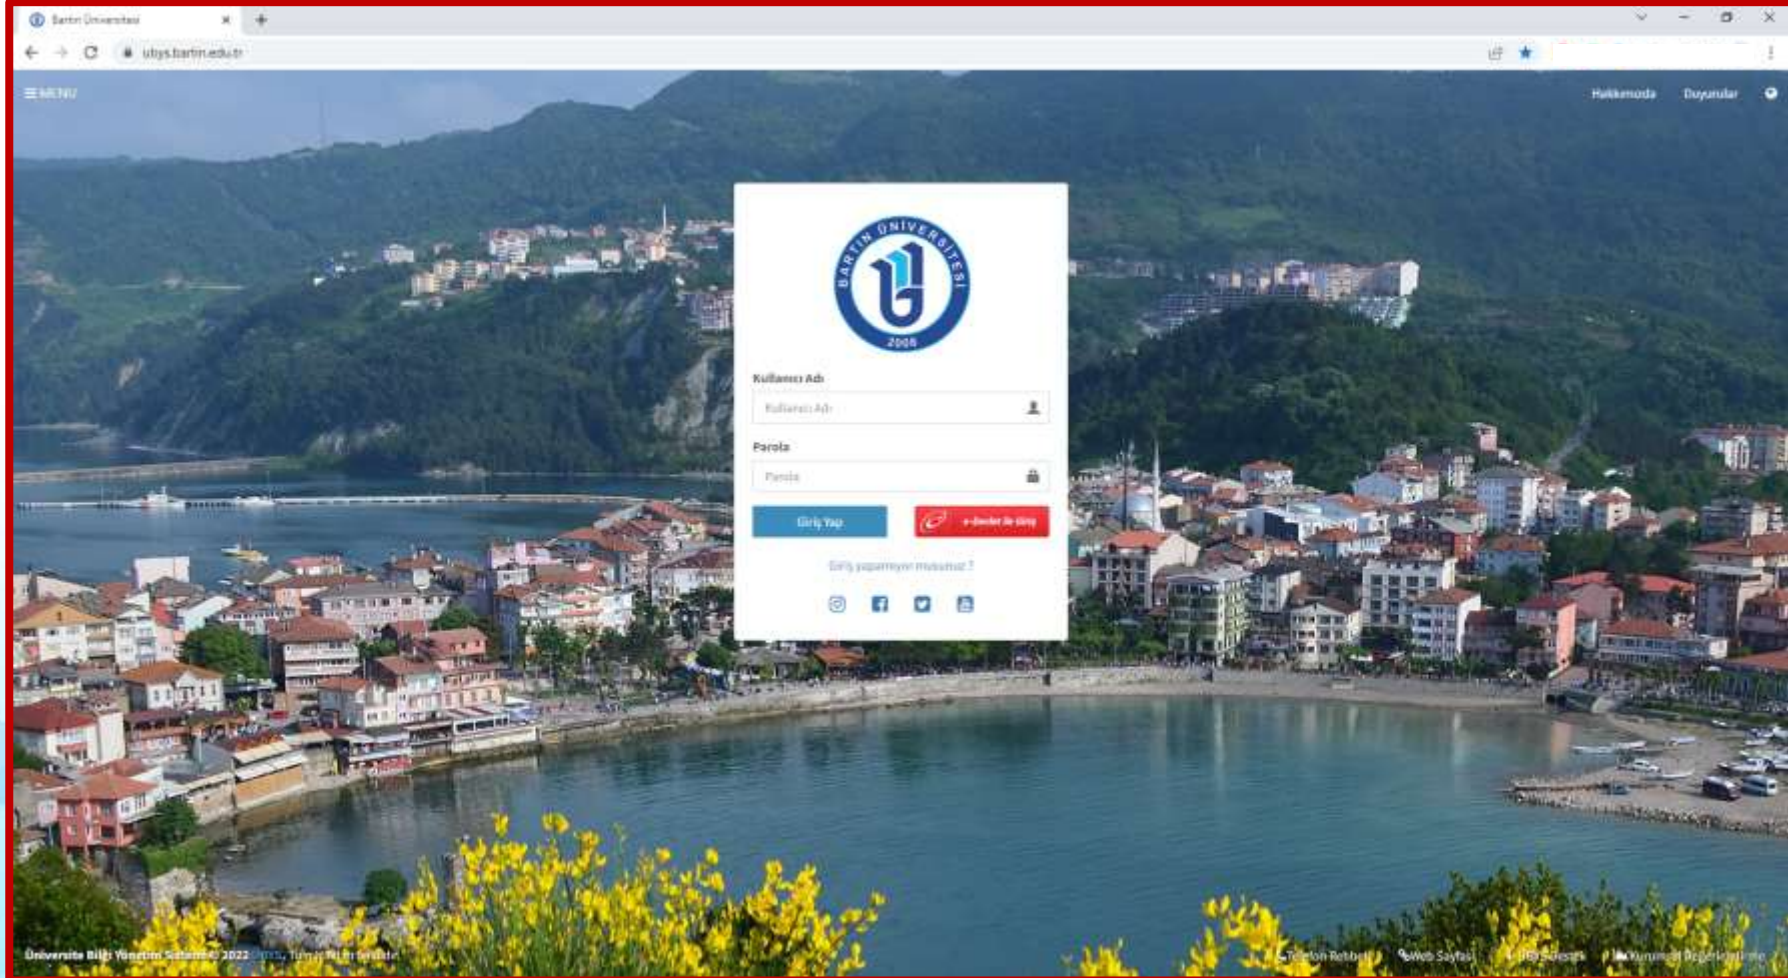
Bartın Üniversitesi

ubys.bartin.edu.tr

MENU

Hakkımızda Duyurular

BARTIN ÜNİVERSİTESİ 2008

Kullanıcı Adı

Kullanıcı Adı

Parola

Parola

Giriş Yap

e-Devlet ile Giriş

Giriş yapamıyor musunuz ?

Üniversite Bilgi Yönetim Sistemi © 2022 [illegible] Tüm Hakları Saklıdır.

Telefon Rehberi Web Sayfası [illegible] Kurumsal Değerlendirme